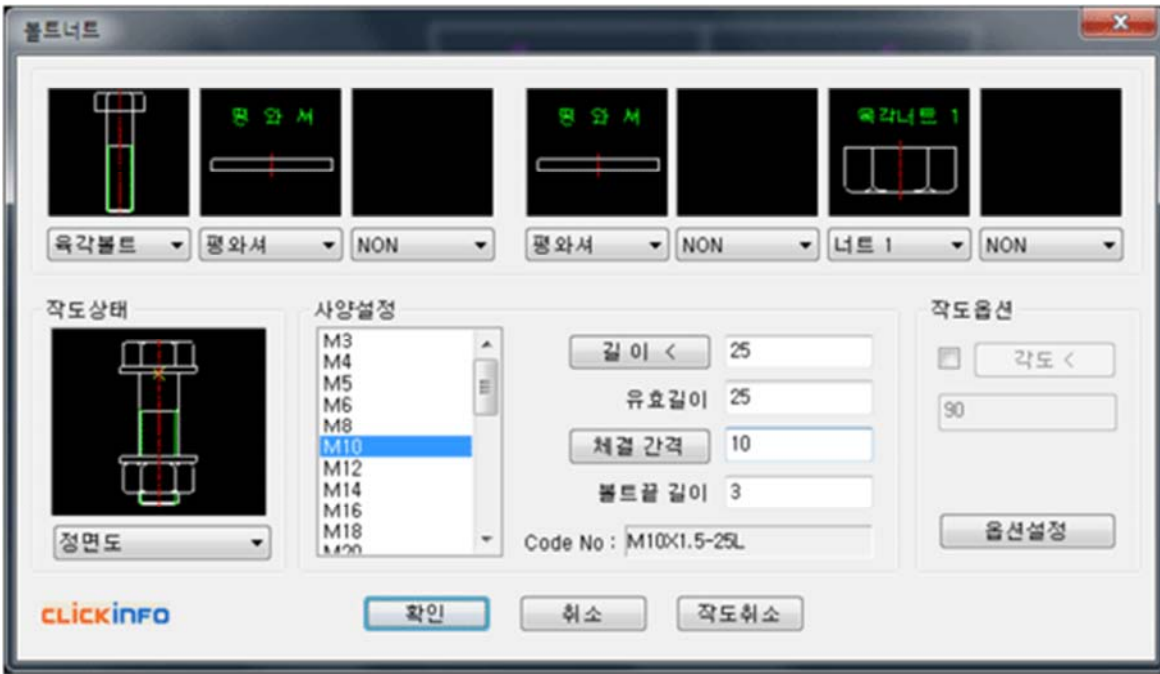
볼트너트

평 와 셔

평 와 셔

육각너트 1

육각볼트
평와셔
NON
평와셔
NON
너트 1
NON

작도상태

정면도

사양설정

M3
M4
M5
M6
M8
M10
M12
M14
M16
M18
M20

길 이 <
25
유효길이
25
체결 간격
10
볼트끝 길이
3
Code No :
M10X1.5-25L

작도옵션

각도 <
90
옵션설정

CLICKINFO

확인
취소
작도취소